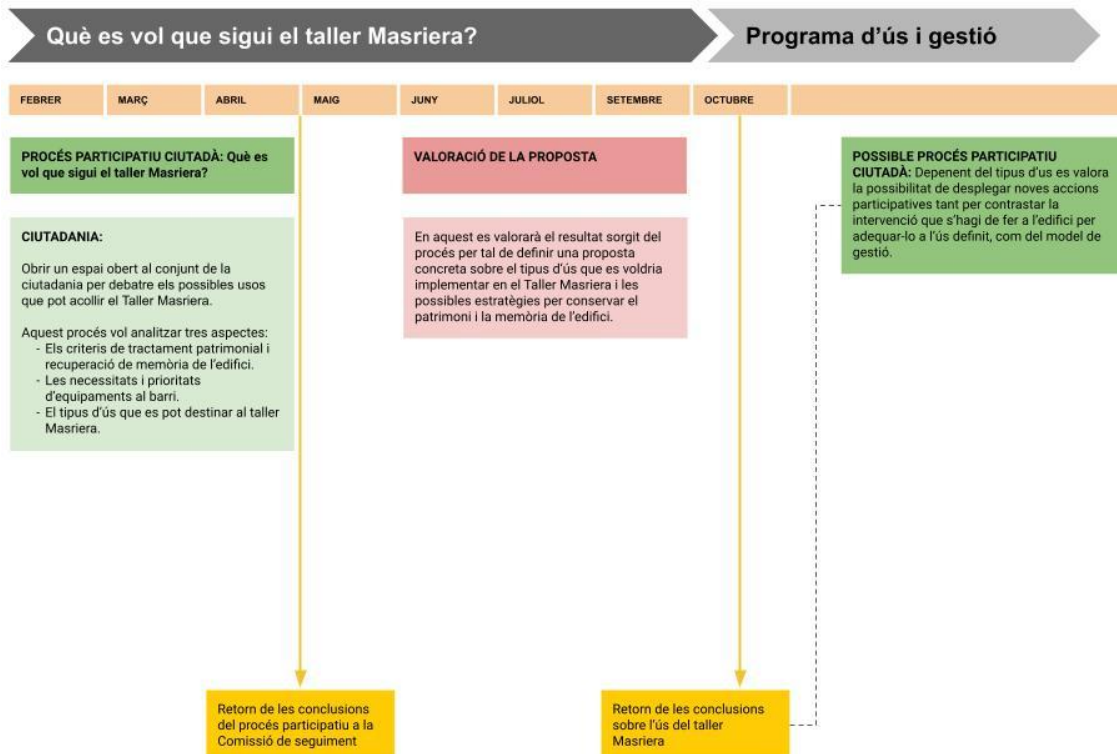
Què es vol que sigui el taller Masriera?

Programa d'ús i gestió

| FEBRER | MARÇ | ABRIL | MAIG | JUNY | JULIOL | SETEMBRE | OCTUBRE |
|---|---|---|---|---|---|---|---|

PROCÉS PARTICIPATIU CIUTADÀ: Què es vol que sigui el taller Masriera?

CIUTADANIA:

Obrir un espai obert al conjunt de la ciutadania per debatre els possibles usos que pot acollir el Taller Masriera.

Aquest procés vol analitzar tres aspectes:
- Els criteris de tractament patrimonial i recuperació de memòria de l'edifici.
- Les necessitats i prioritats d'equipaments al barri.
- El tipus d'ús que es pot destinar al taller Masriera.

VALORACIÓ DE LA PROPOSTA

En aquest es valorarà el resultat sorgit del procés per tal de definir una proposta concreta sobre el tipus d'ús que es voldria implementar en el Taller Masriera i les possibles estratègies per conservar el patrimoni i la memòria de l'edifici.

POSSIBLE PROCÉS PARTICIPATIU CIUTADÀ: Depenent del tipus d'us es valora la possibilitat de desplegar noves accions participatives tant per contrastar la intervenció que s'hagi de fer a l'edifici per adequar-lo a l'ús definit, com del model de gestió.

Retorn de les conclusions del procés participatiu a la Comissió de seguiment

Retorn de les conclusions sobre l'ús del taller Masriera